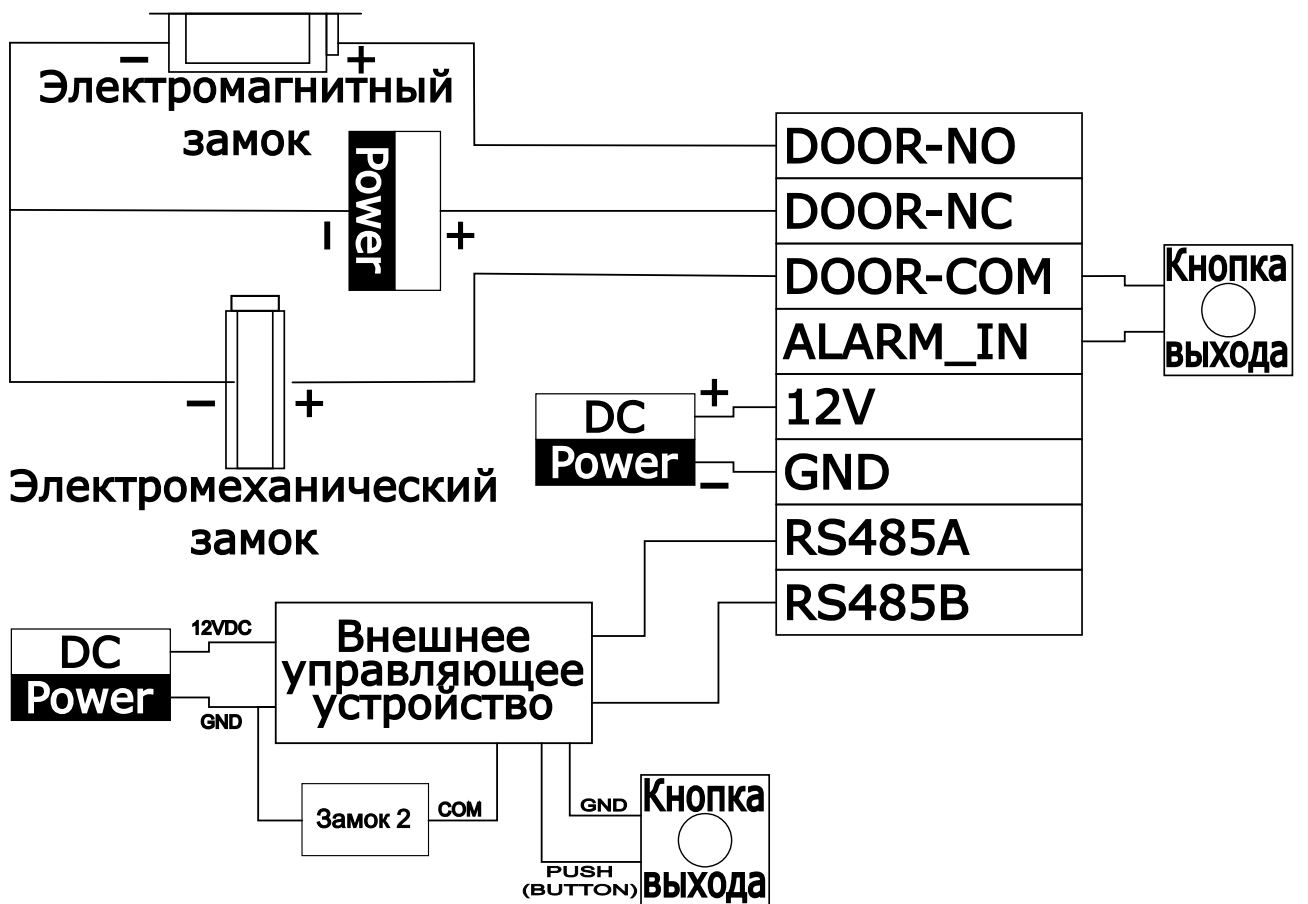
– +
Электромагнитный замок

Power
– +

– +
Электромеханический замок

DOOR-NO
DOOR-NC
DOOR-COM
ALARM_IN
12V
GND
RS485A
RS485B

Кнопка выхода

+
DC Power
–

DC Power
12VDC
GND

Внешнее управляющее устройство

Замок 2
COM

GND
PUSH (BUTTON)
Кнопка выхода